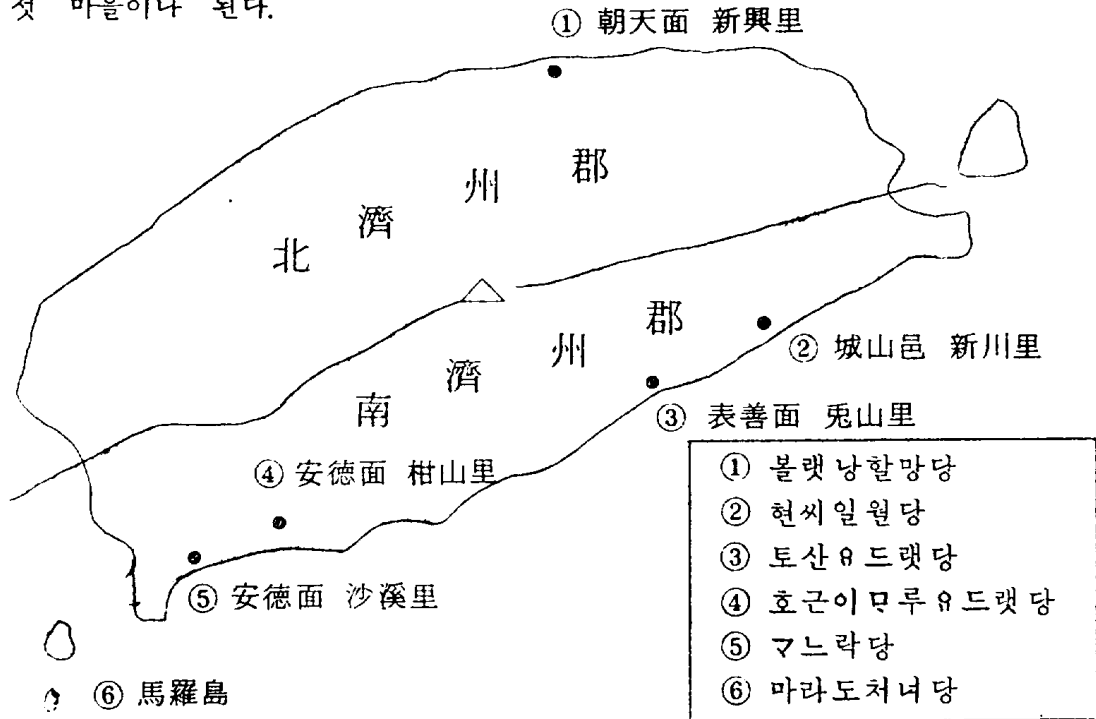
첫 마을이나 된다.

① 朝天面 新興里

北 濟 州 郡

南 濟 州 郡

② 城山邑 新川里

③ 表善面 兎山里

④ 安德面 柑山里

⑤ 安德面 沙溪里

⑥ 馬羅島

① 볼랫낭할망당
② 현씨일뤈당
③ 토산ᄋ드랫당
④ 호근이ᄆ루ᄋ드랫당
⑤ �youtube
⑥ 마라도처녀당